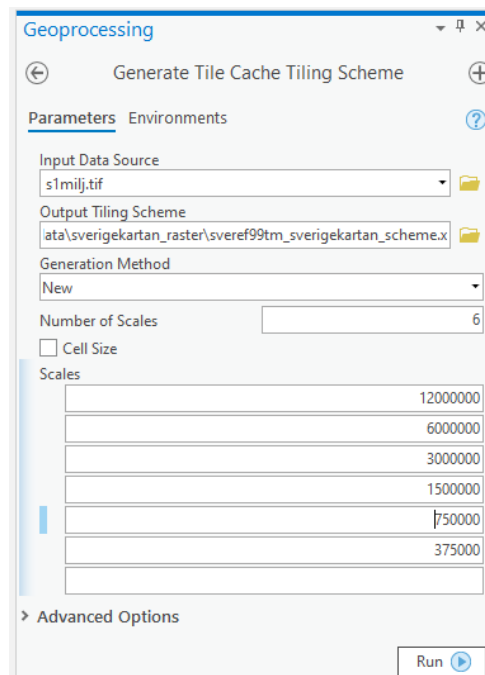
Geoprocessing

Generate Tile Cache Tiling Scheme

Parameters Environments

Input Data Source
s1milj.tif

Output Tiling Scheme
ata\sverigekartan_raster\sveref99tm_sverigekartan_scheme.x

Generation Method
New

Number of Scales 6

Cell Size

Scales
12000000
6000000
3000000
1500000
750000
375000

Advanced Options

Run